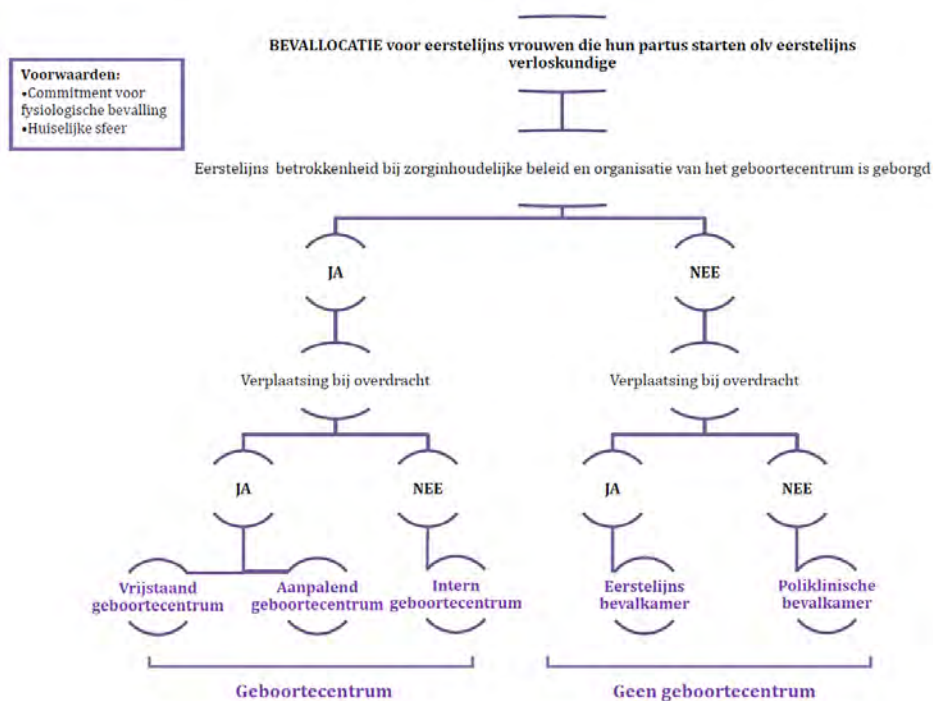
Voorwaarden:
•Commitment voor fysiologische bevalling
•Huiselijke sfeer

BEVALLOCATIE voor eerstelijns vrouwen die hun partus starten olv eerstelijns verloskundige

Eerstelijns betrokkenheid bij zorginhoudelijke beleid en organisatie van het geboortecentrum is geborgd

JA

NEE

Verplaatsing bij overdracht

Verplaatsing bij overdracht

JA

NEE

JA

NEE

Vrijstaand geboortecentrum

Aanpalend geboortecentrum

Intern geboortecentrum

Eerstelijns bevalkamer

Poliklinische bevalkamer

Geboortecentrum

Geen geboortecentrum